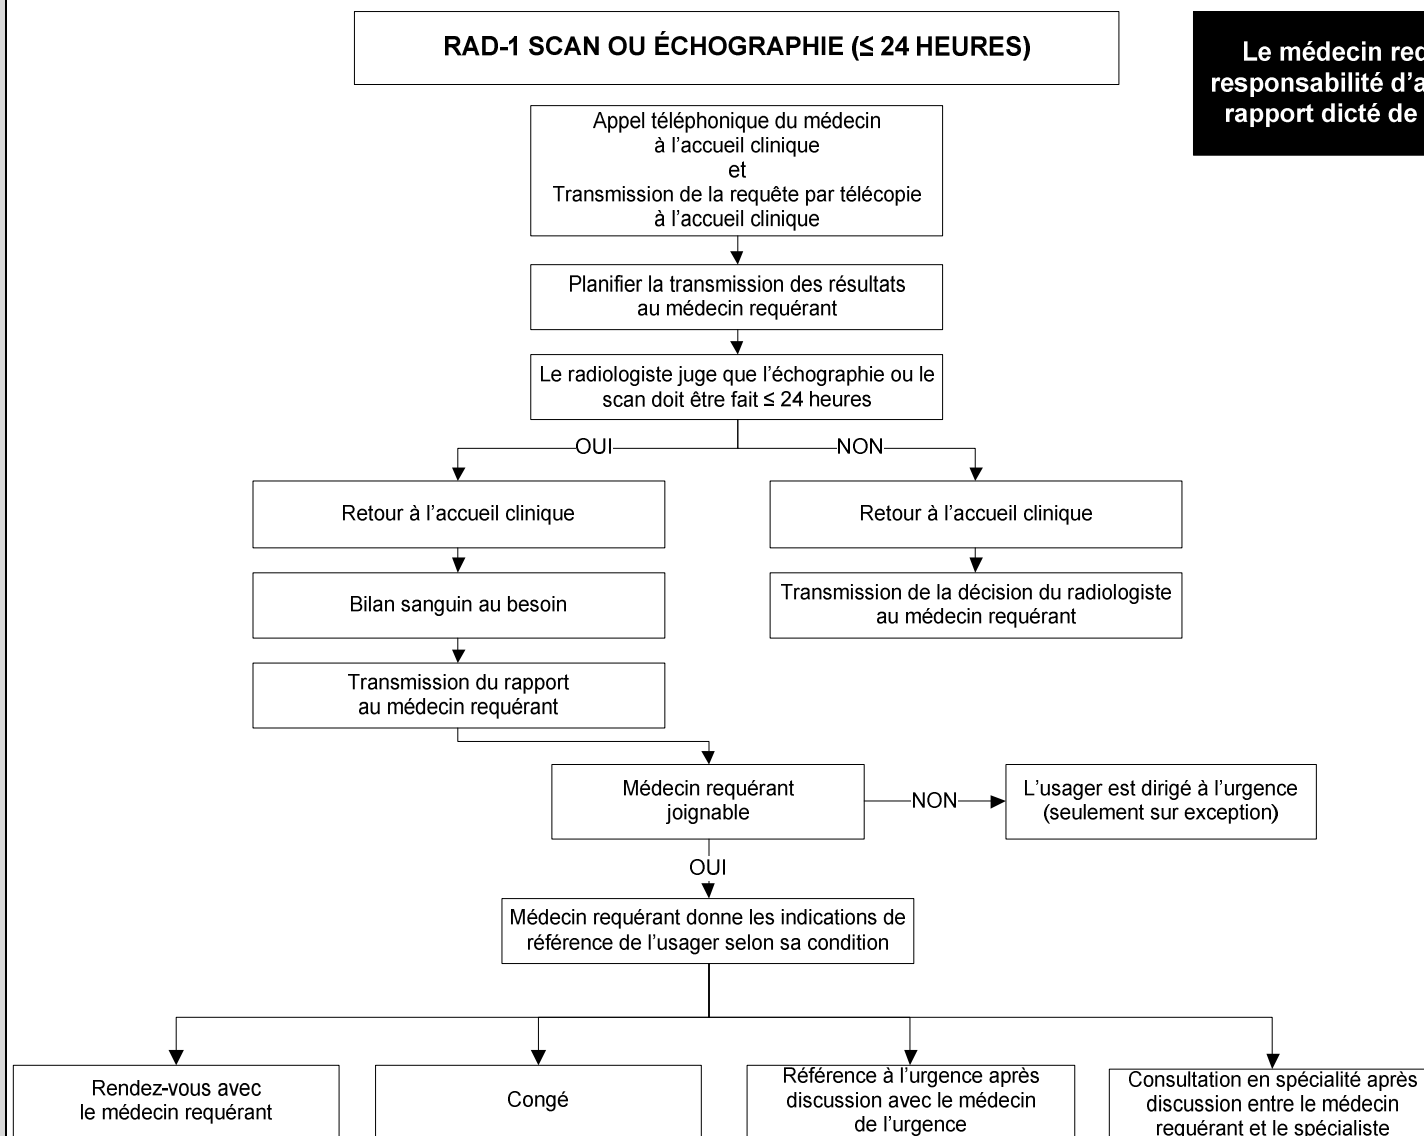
RAD-1 SCAN OU ÉCHOGRAPHIE (≤ 24 HEURES)

Le médecin req
responsabilité d'a
rapport dicté de

Appel téléphonique du médecin à l'accueil clinique et Transmission de la requête par télécopie à l'accueil clinique

Planifier la transmission des résultats au médecin requérant

Le radiologiste juge que l'échographie ou le scan doit être fait ≤ 24 heures

OUI

NON

Retour à l'accueil clinique

Bilan sanguin au besoin

Transmission du rapport au médecin requérant

Retour à l'accueil clinique

Transmission de la décision du radiologiste au médecin requérant

Médecin requérant joignable

NON

L'usager est dirigé à l'urgence (seulement sur exception)

OUI

Médecin requérant donne les indications de référence de l'usager selon sa condition

Rendez-vous avec le médecin requérant

Congé

Référence à l'urgence après discussion avec le médecin de l'urgence

Consultation en spécialité après discussion entre le médecin requérant et le spécialiste